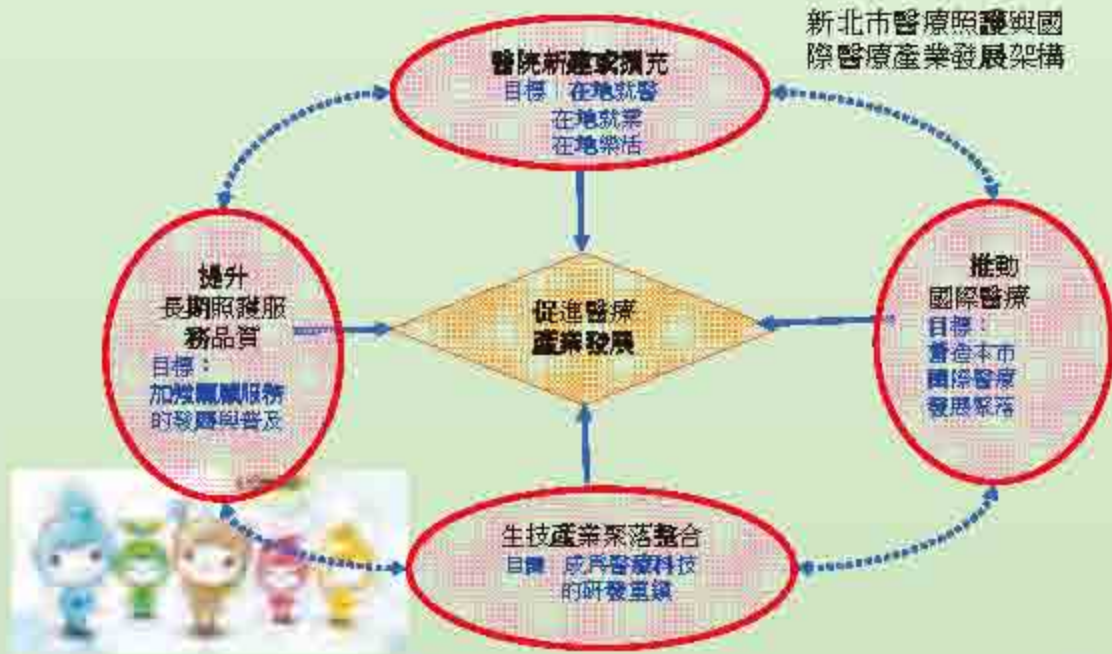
新北市醫療照護與國際醫療產業發展架構

醫院新建擴充
目標：在地就醫
在地就業
在地樂活

提升
長期照護服務品質
目標：
加強無縫服務的發展與普及

促進醫療
產業發展

推動
國際醫療
目標：
營造本市
國際醫療
發展聚落

生技產業聚落整合
目標：成為醫療科技的研發重鎮